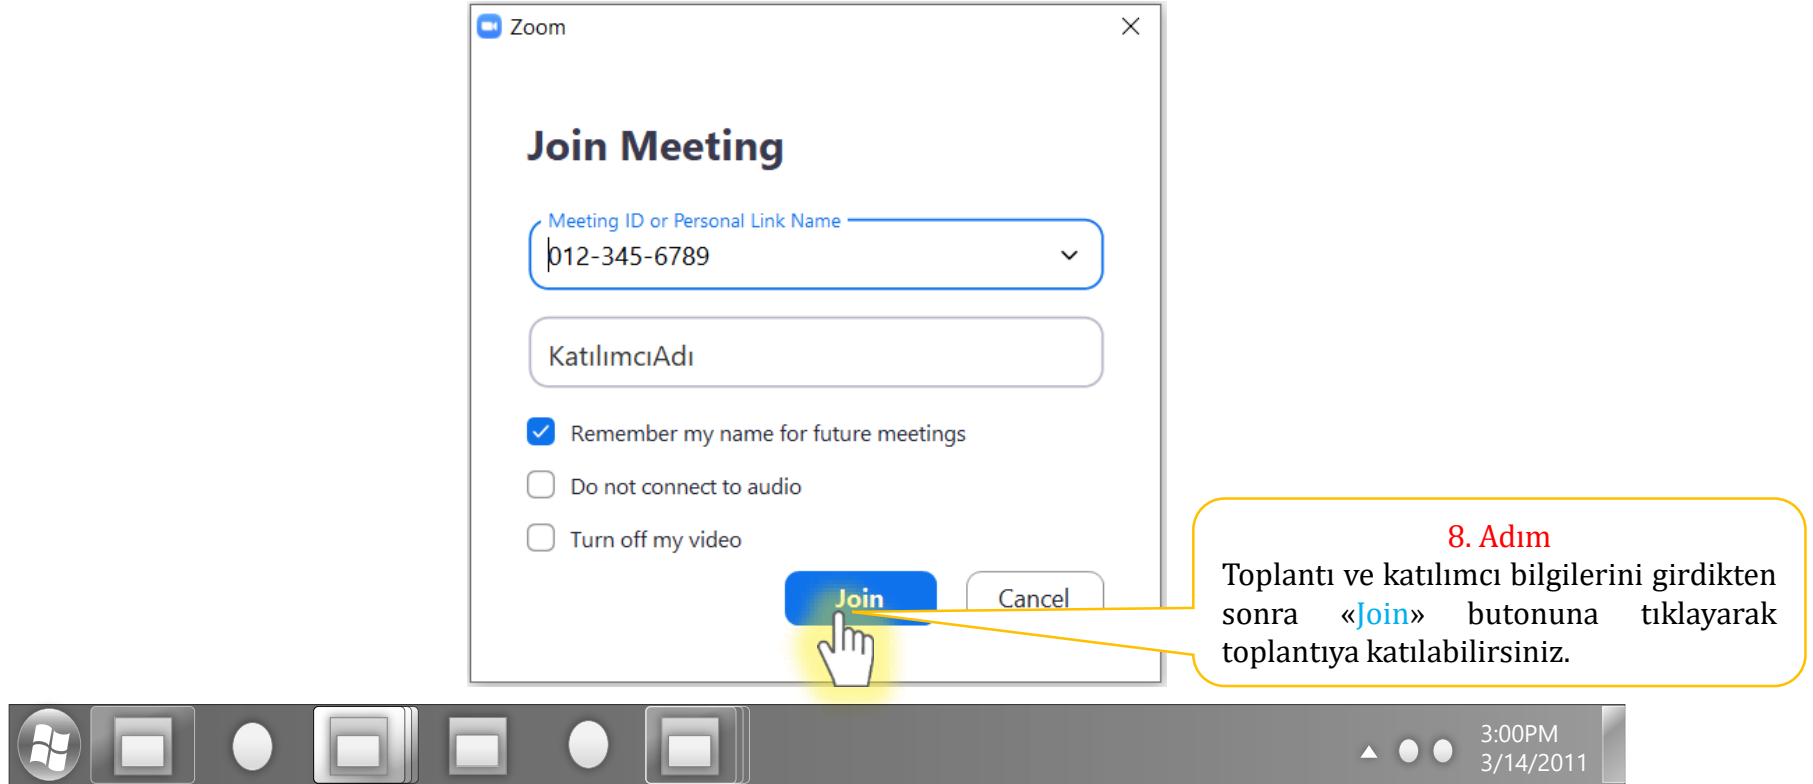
Zoom

Join Meeting

Meeting ID or Personal Link Name

012-345-6789

KatılımcıAdı

Remember my name for future meetings

Do not connect to audio

Turn off my video

Join

Cancel

8. Adım
Toplantı ve katılımcı bilgilerini girdikten sonra «Join» butonuna tıklayarak toplantıya katılabilirsiniz.

3:00PM
3/14/2011